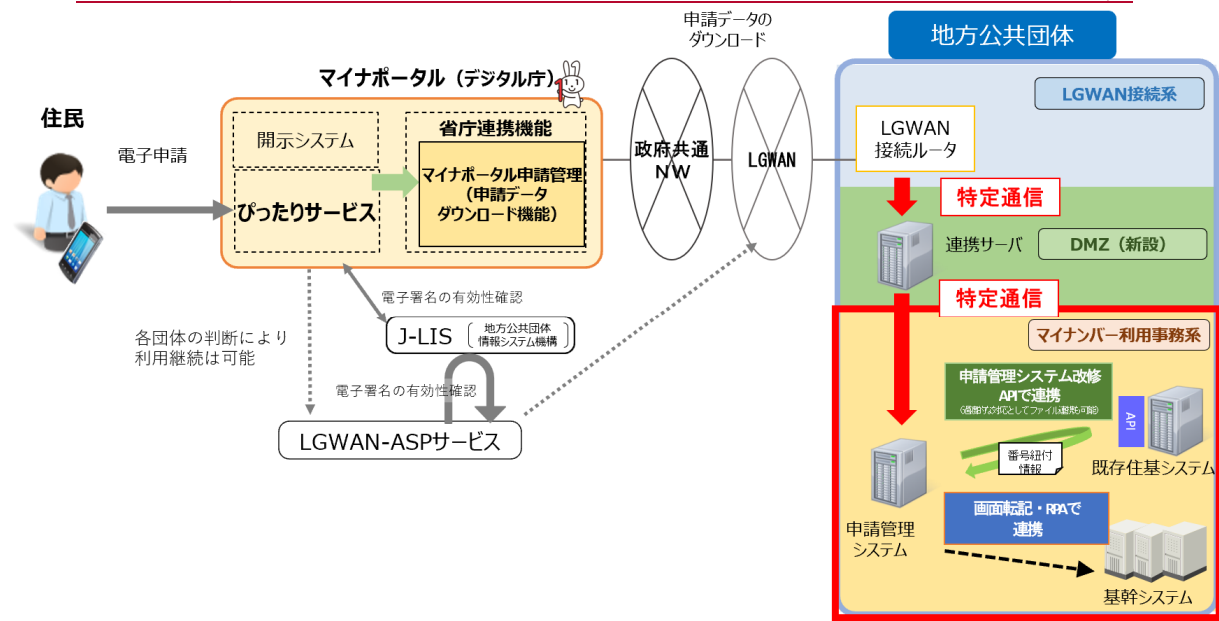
申請データの
ダウンロード

地方公共団体

マイナポータル（デジタル庁）

住民

電子申請

開示システム

ぴったりサービス

省庁連携機能

マイナポータル申請管理
（申請データ
ダウンロード機能）

政府共通
NW

LGWAN

LGWAN接続系

LGWAN
接続ルータ

特定通信

連携サーバ

DMZ（新設）

特定通信

マイナンバー利用事務系

電子署名の有効性確認

J-LIS 地方公共団体情報システム機構

各団体の判断により
利用継続は可能

電子署名の有効性確認

LGWAN-ASPサービス

申請管理システム改修
APIで連携
（過渡的な対応としてファイル連携も可能）

API

番号紐付
情報

既存住基システム

画面転記・RPAで
連携

申請管理
システム

基幹システム